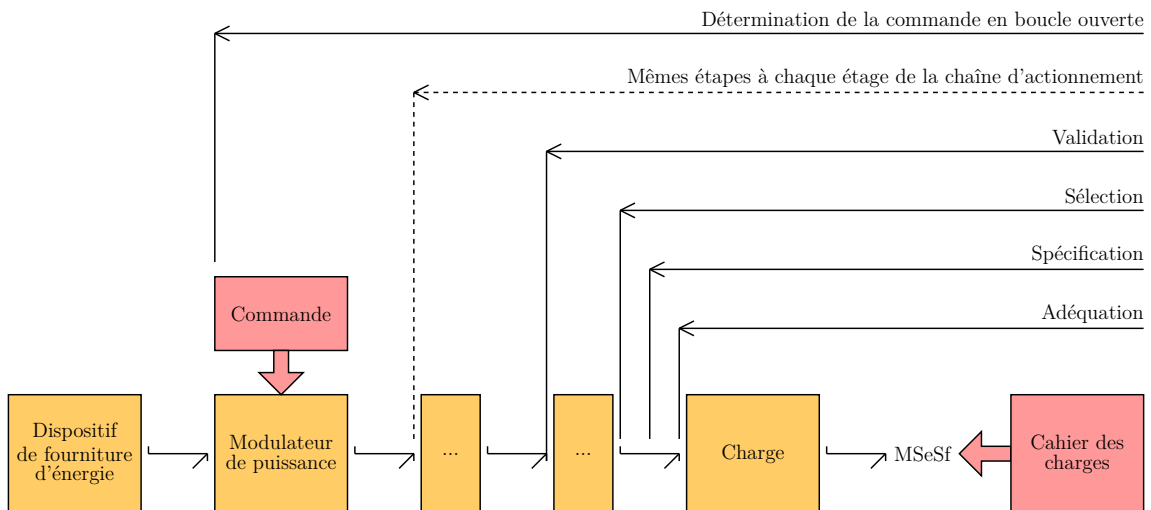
Détermination de la commande en boucle ouverte

Mêmes étapes à chaque étage de la chaîne d'actionnement

Validation

Sélection

Spécification

Adéquation

Commande

Dispositif de fourniture d'énergie

Modulateur de puissance

...

...

Charge

MSeSf

Cahier des charges